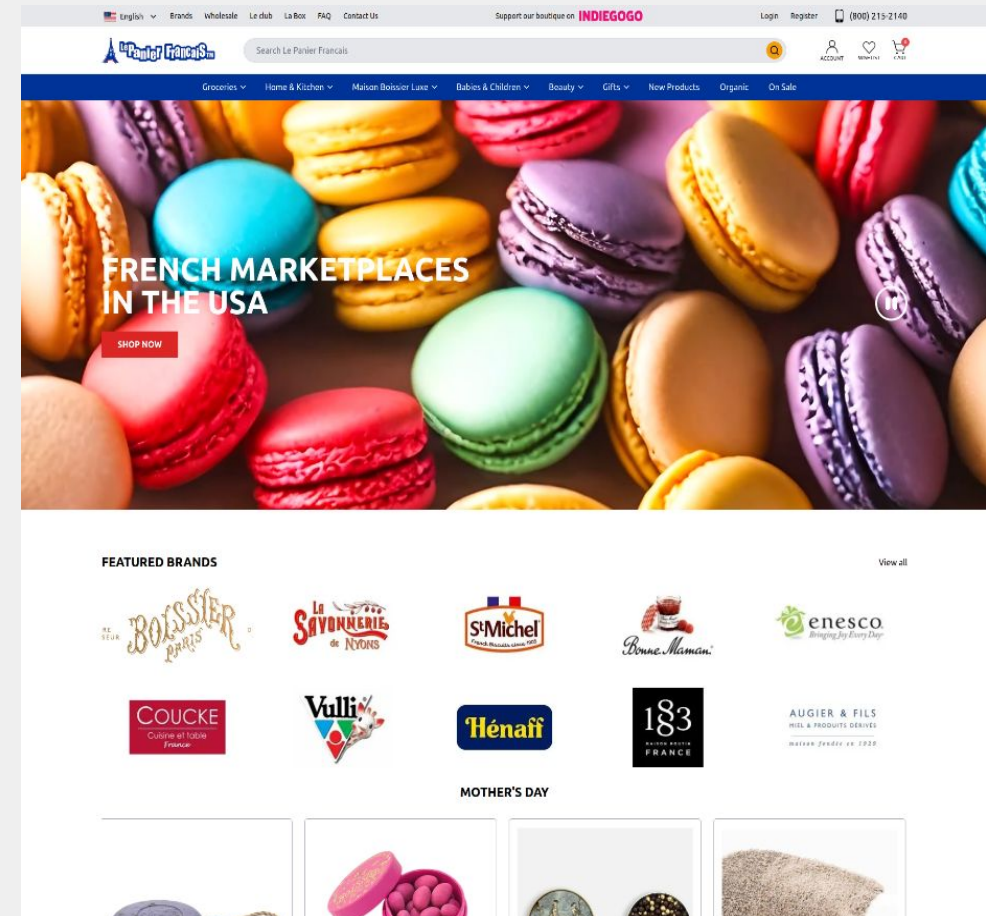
English Brands Wholesale Le club La Box FAQ Contact Us

Support our boutique on INDIEGOGO

Login Register (800) 215-2140

Le Panier Français

Search Le Panier Français

ACCOUNT WISHLIST CART

Groceries Home & Kitchen Maison Boissier Luxe Babies & Children Beauty Gifts New Products Organic On Sale

FRENCH MARKETPLACES IN THE USA

SHOP NOW

FEATURED BRANDS

View all

Boissier Paris

La Savonnerie de Nyons

St Michel

Bonne Maman

enesco Bringing Joy Every Day

COUCKE Cuisine et table France

Vulli

Hénaff

1883 MAISON ROUTIN FRANCE

AUGIER & FILS MIEL & PRODUITS DÉRIVÉS maison fondée en 1920

MOTHER'S DAY